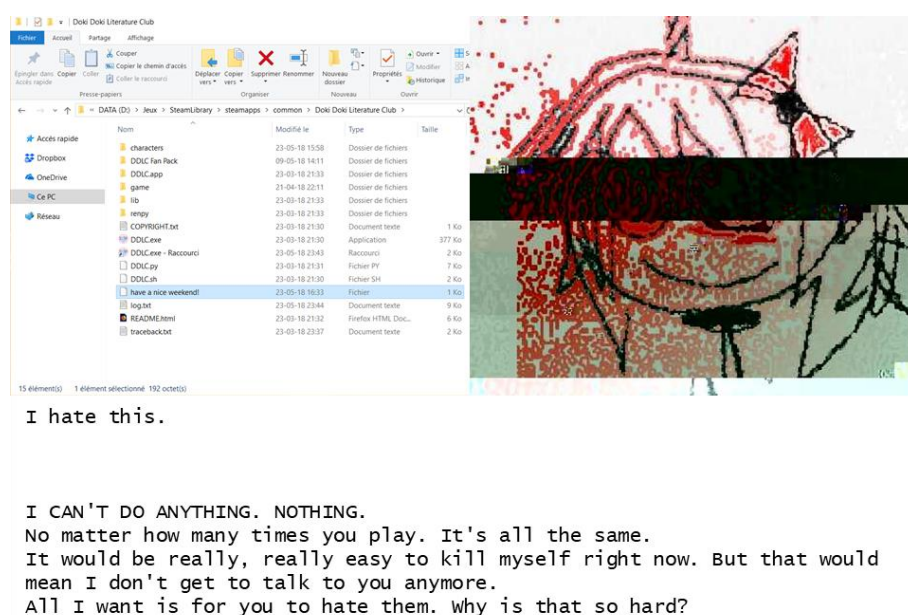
Doki Doki Literature Club

Fichier Accueil Partage Affichage

Épingler dans Accès rapide Copier Coller Couper Copier le chemin d'accès Coller le raccourci Déplacer vers Copier vers Supprimer Renommer Nouveau dossier Propriétés Ouvrir Modifier Historique

Presse-papiers Organiser Nouveau Ouvrir

DATA (D:) > Jeux > SteamLibrary > steamapps > common > Doki Doki Literature Club >

Accès rapide
Dropbox
OneDrive
Ce PC
Réseau

| Nom | Modifié le | Type | Taille |
|---|---|---|---|
| characters | 23-05-18 15:58 | Dossier de fichiers | |
| DDLC Fan Pack | 09-05-18 14:11 | Dossier de fichiers | |
| DDLC.app | 23-03-18 21:33 | Dossier de fichiers | |
| game | 21-04-18 22:11 | Dossier de fichiers | |
| lib | 23-03-18 21:33 | Dossier de fichiers | |
| renpy | 23-03-18 21:33 | Dossier de fichiers | |
| COPYRIGHT.txt | 23-03-18 21:30 | Document texte | 1 Ko |
| DDLC.exe | 23-03-18 21:30 | Application | 377 Ko |
| DDLC.exe - Raccourci | 23-05-18 23:43 | Raccourci | 2 Ko |
| DDLC.py | 23-03-18 21:31 | Fichier PY | 7 Ko |
| DDLC.sh | 23-03-18 21:33 | Fichier SH | 2 Ko |
| have a nice weekend! | 23-05-18 16:33 | Fichier | 1 Ko |
| log.txt | 23-05-18 23:44 | Document texte | 9 Ko |
| README.html | 23-03-18 21:32 | Firefox HTML Doc... | 6 Ko |
| traceback.txt | 23-03-18 23:37 | Document texte | 2 Ko |

15 élément(s) 1 élément sélectionné 192 octet(s)

I hate this.

I CAN'T DO ANYTHING. NOTHING.
No matter how many times you play. It's all the same.
It would be really, really easy to kill myself right now. But that would mean I don't get to talk to you anymore.
All I want is for you to hate them. Why is that so hard?